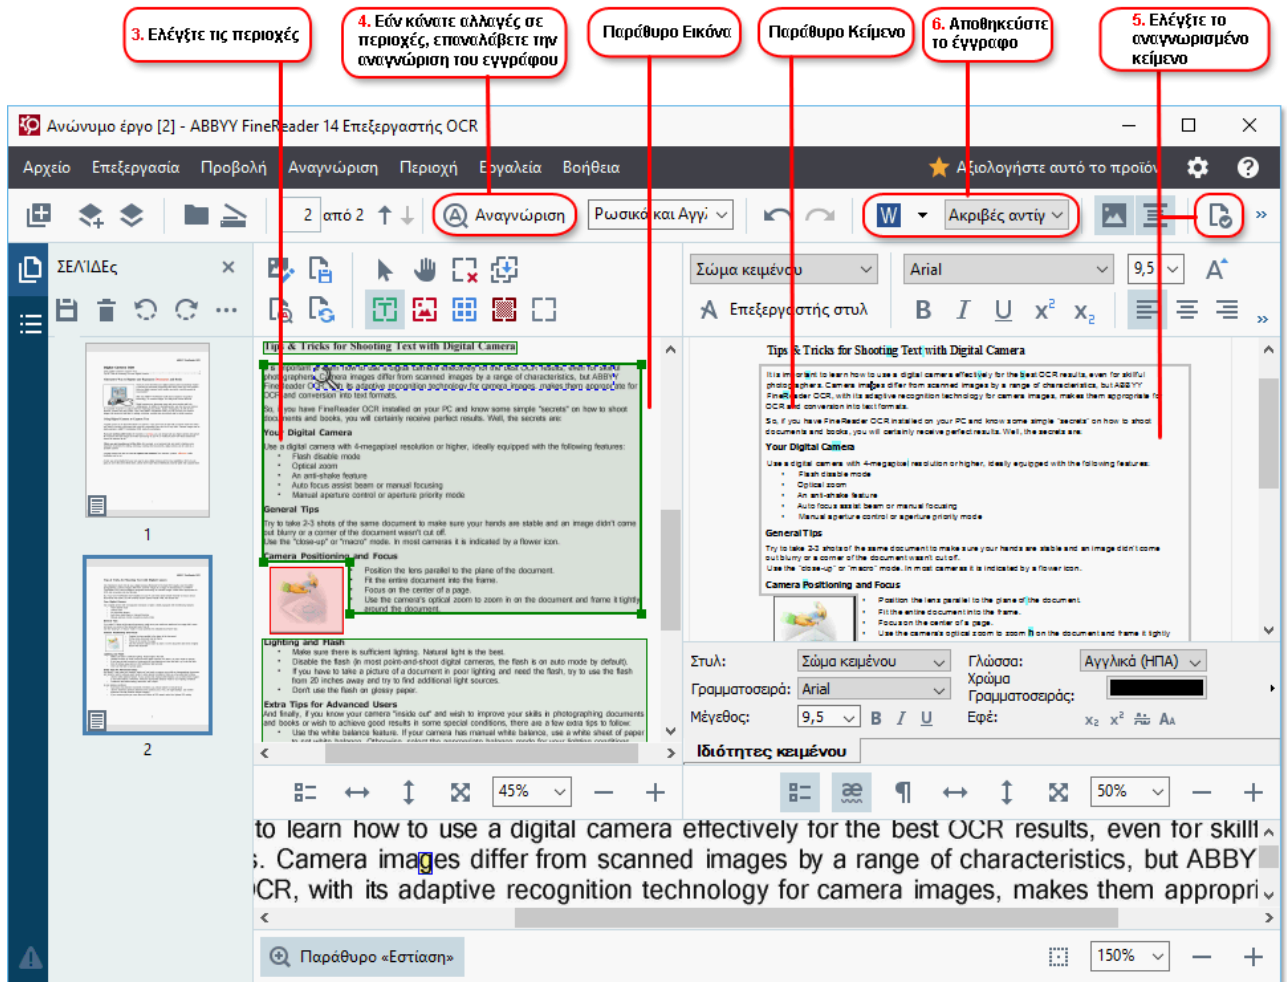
3. Ελέγξτε τις περιοχές

4. Εάν κάνατε αλλαγές σε περιοχές, επαναλάβετε την αναγνώριση του εγγράφου

Παράθυρο Εικόνα

Παράθυρο Κείμενο

6. Αποθηκεύστε το έγγραφο

5. Ελέγξτε το αναγνωρισμένο κείμενο

Ανώνυμο έργο [2] - ABBYY FineReader 14 Επεξεργαστής OCR

Αρχείο Επεξεργασία Προβολή Αναγνώριση Περιοχή Εργαλεία Βοήθεια

Αξιολογήστε αυτό το προϊόν

2 από 2

Αναγνώριση

Ρωσικά και Αγγλ

Ακριβές αντίγ

ΣΕΛΙΔΕΣ

1

2

Σώμα κειμένου

Arial

9,5

Επεξεργαστής στυλ

Tips & Tricks for Shooting Text with Digital Camera

It is important to learn how to use a digital camera effectively for the best OCR results, even for skillful photographers. Camera images differ from scanned images by a range of characteristics, but ABBYY FineReader OCR, with its adaptive recognition technology for camera images, makes them appropriate for OCR and conversion into text formats.

So, if you have FineReader OCR installed on your PC and know some simple "secrets" on how to shoot documents and books, you will certainly receive perfect results. Well, the secrets are:

Your Digital Camera

Use a digital camera with 4-megapixel resolution or higher, ideally equipped with the following features:
Flash disable mode
Optical zoom
An anti-shake feature
Auto focus assist beam or manual focusing
Manual aperture control or aperture priority mode

General Tips

Try to take 2-3 shots of the same document to make sure your hands are stable and an image didn't come out blurry or a corner of the document wasn't cut off.
Use the "close-up" or "macro" mode. In most cameras it is indicated by a flower icon.

Camera Positioning and Focus

Position the lens parallel to the plane of the document.
Fit the entire document into the frame.
Focus on the center of a page.
Use the camera's optical zoom to zoom in on the document and frame it tightly

Στυλ: Σώμα κειμένου
Γλώσσα: Αγγλικά (ΗΠΑ)
Γραμματοσειρά: Arial
Χρώμα Γραμματοσειράς:
Μέγεθος: 9,5
Εφέ:

Ιδιότητες κειμένου

45%

50%

to learn how to use a digital camera effectively for the best OCR results, even for skill
. Camera images differ from scanned images by a range of characteristics, but ABBY
CR, with its adaptive recognition technology for camera images, makes them appropri

Παράθυρο «Εστίαση»

150%